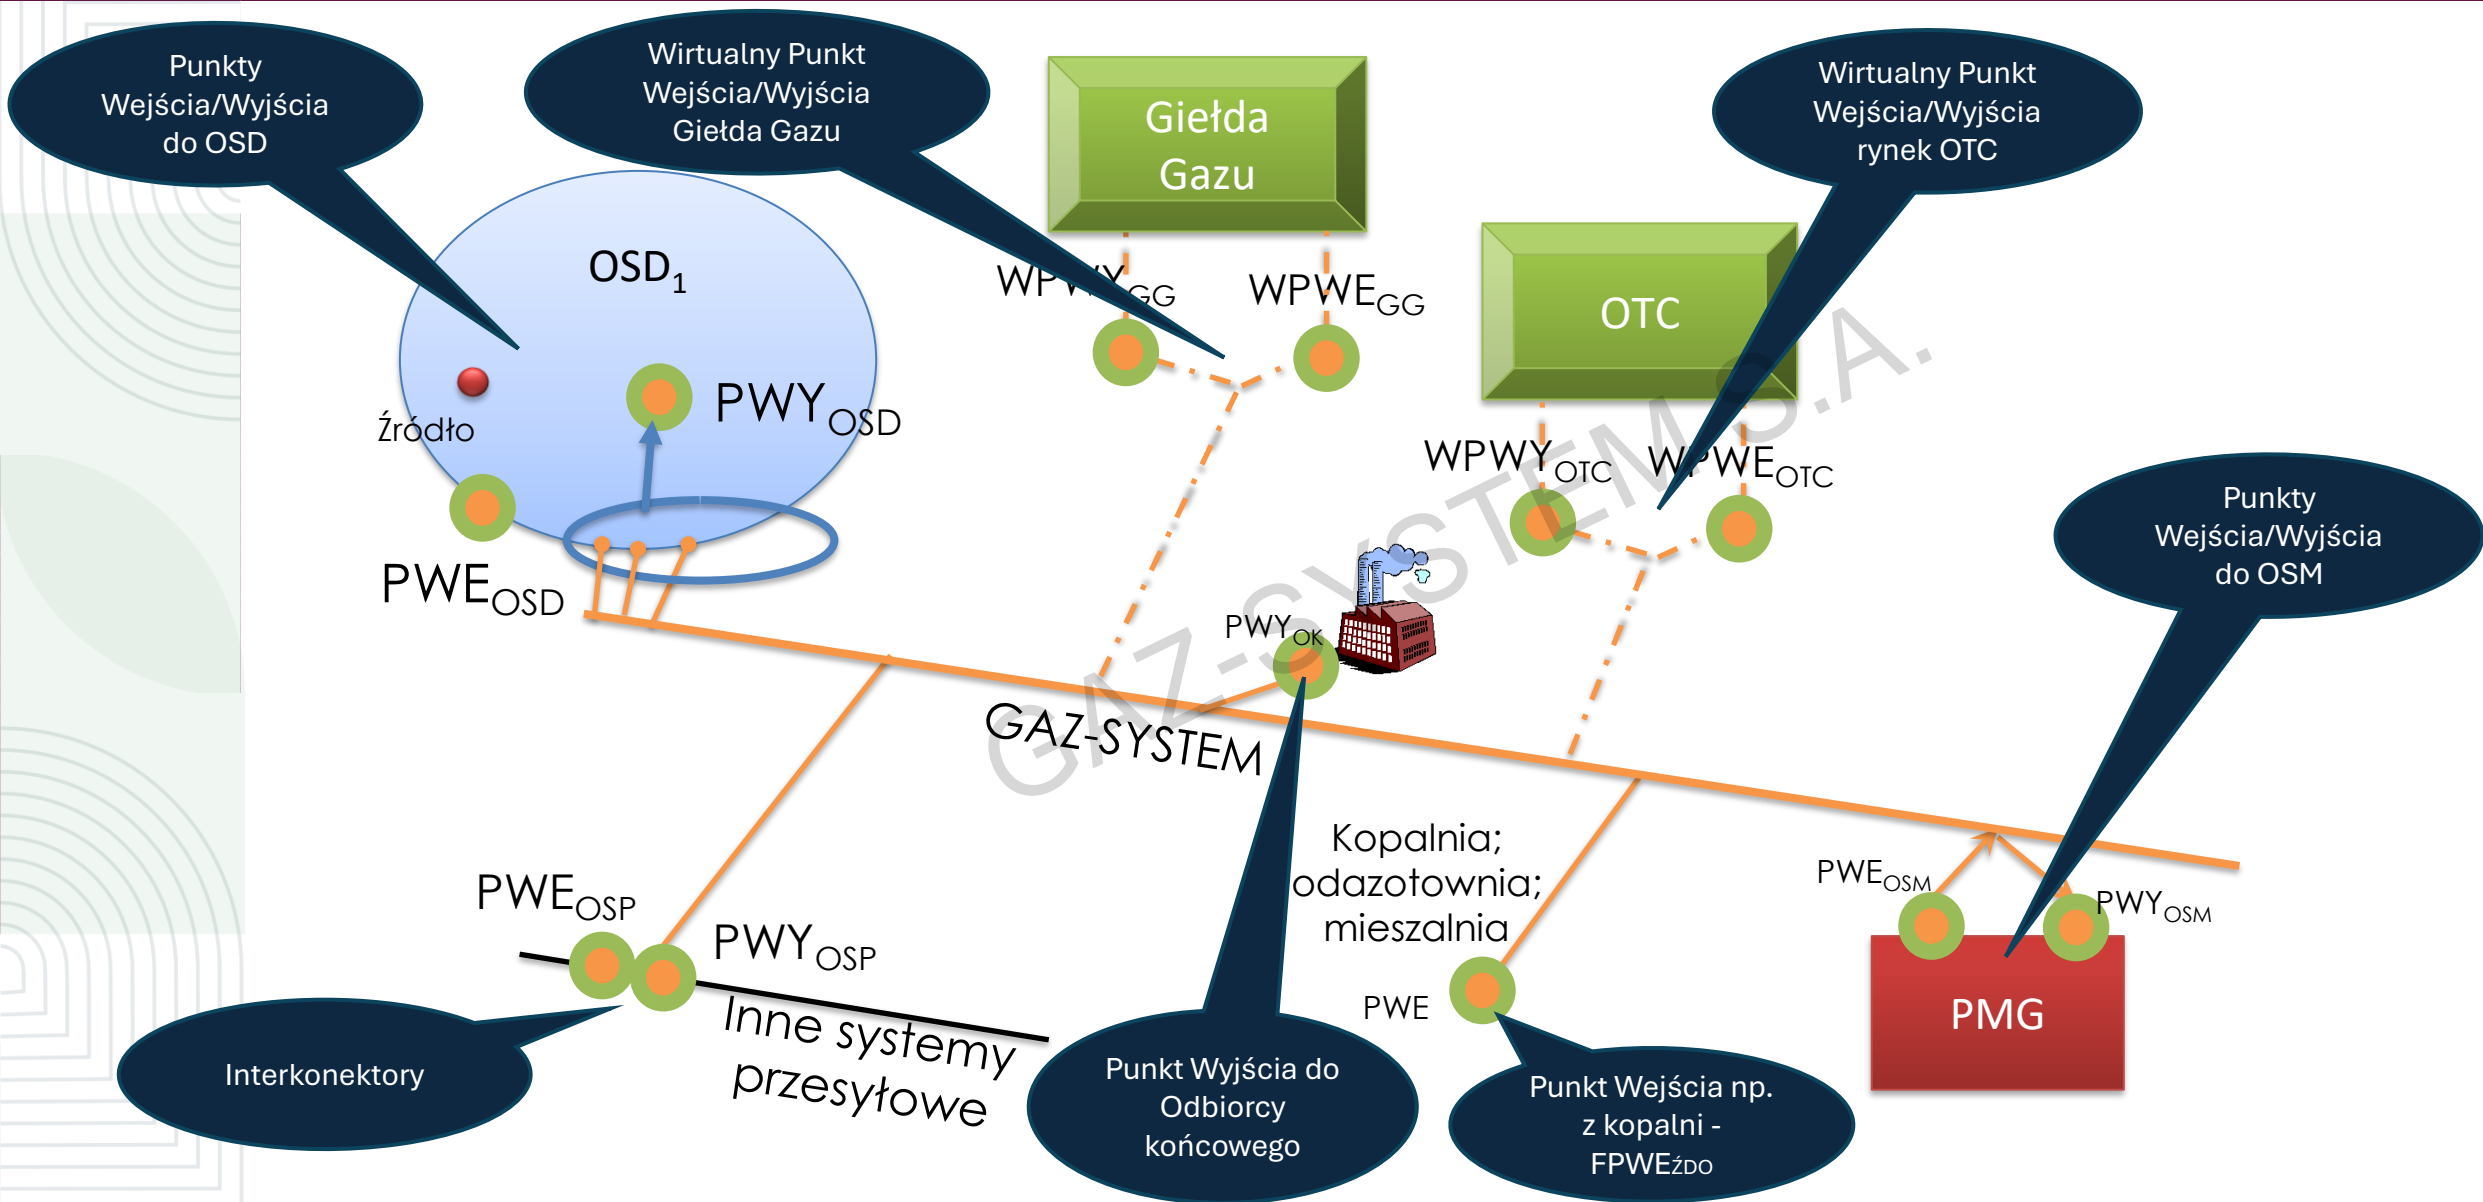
Punkty Wejścia/Wyjścia do OSD

Wirtualny Punkt Wejścia/Wyjścia Giełda Gazu

Giełda Gazu

Wirtualny Punkt Wejścia/Wyjścia rynek OTC

OSD$_1$

WPWY$_{GG}$

WPWE$_{GG}$

OTC

Źródło

PWY$_{OSD}$

WPWY$_{OTC}$

WPWE$_{OTC}$

PWE$_{OSD}$

Punkty Wejścia/Wyjścia do OSM

PWY$_{OK}$

GAZ-SYSTEM

GAZ-SYSTEM S.A.

Kopalnia; odazotownia; mieszalnia

PWE$_{OSM}$

PWY$_{OSM}$

PWE$_{OSP}$

PWY$_{OSP}$

PWE

PMG

Inne systemy przesyłowe

Interkonektory

Punkt Wyjścia do Odbiorcy końcowego

Punkt Wejścia np. z kopalni - FPWEŹDO